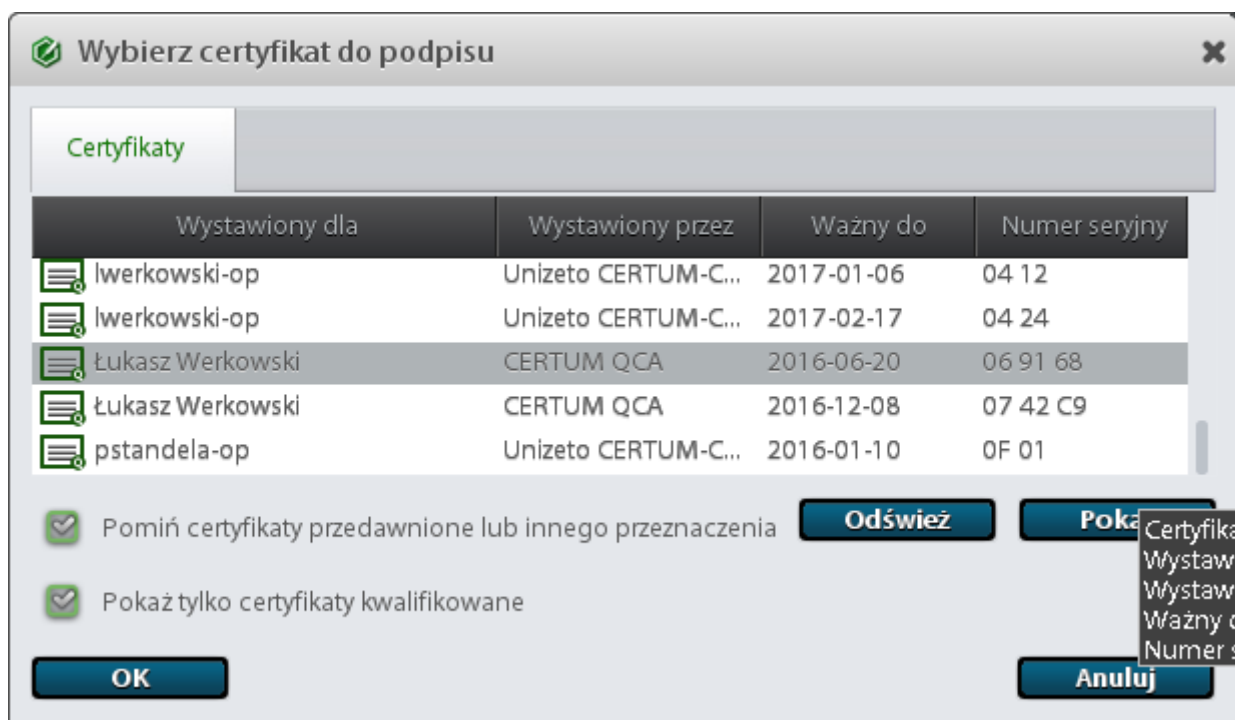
Wybierz certyfikat do podpisu

Certyfikaty

| Wystawiony dla | Wystawiony przez | Ważny do | Numer seryjny |
|---|---|---|---|
| lwerkowski-op | Unizeto CERTUM-C... | 2017-01-06 | 04 12 |
| lwerkowski-op | Unizeto CERTUM-C... | 2017-02-17 | 04 24 |
| Łukasz Werkowski | CERTUM QCA | 2016-06-20 | 06 91 68 |
| Łukasz Werkowski | CERTUM QCA | 2016-12-08 | 07 42 C9 |
| pstandela-op | Unizeto CERTUM-C... | 2016-01-10 | 0F 01 |

Pomiń certyfikaty przedawnione lub innego przeznaczenia

Odśwież

Poka

Certyfika
Wystaw
Wystaw
Ważny
Numer

Pokaż tylko certyfikaty kwalifikowane

OK

Anuluj